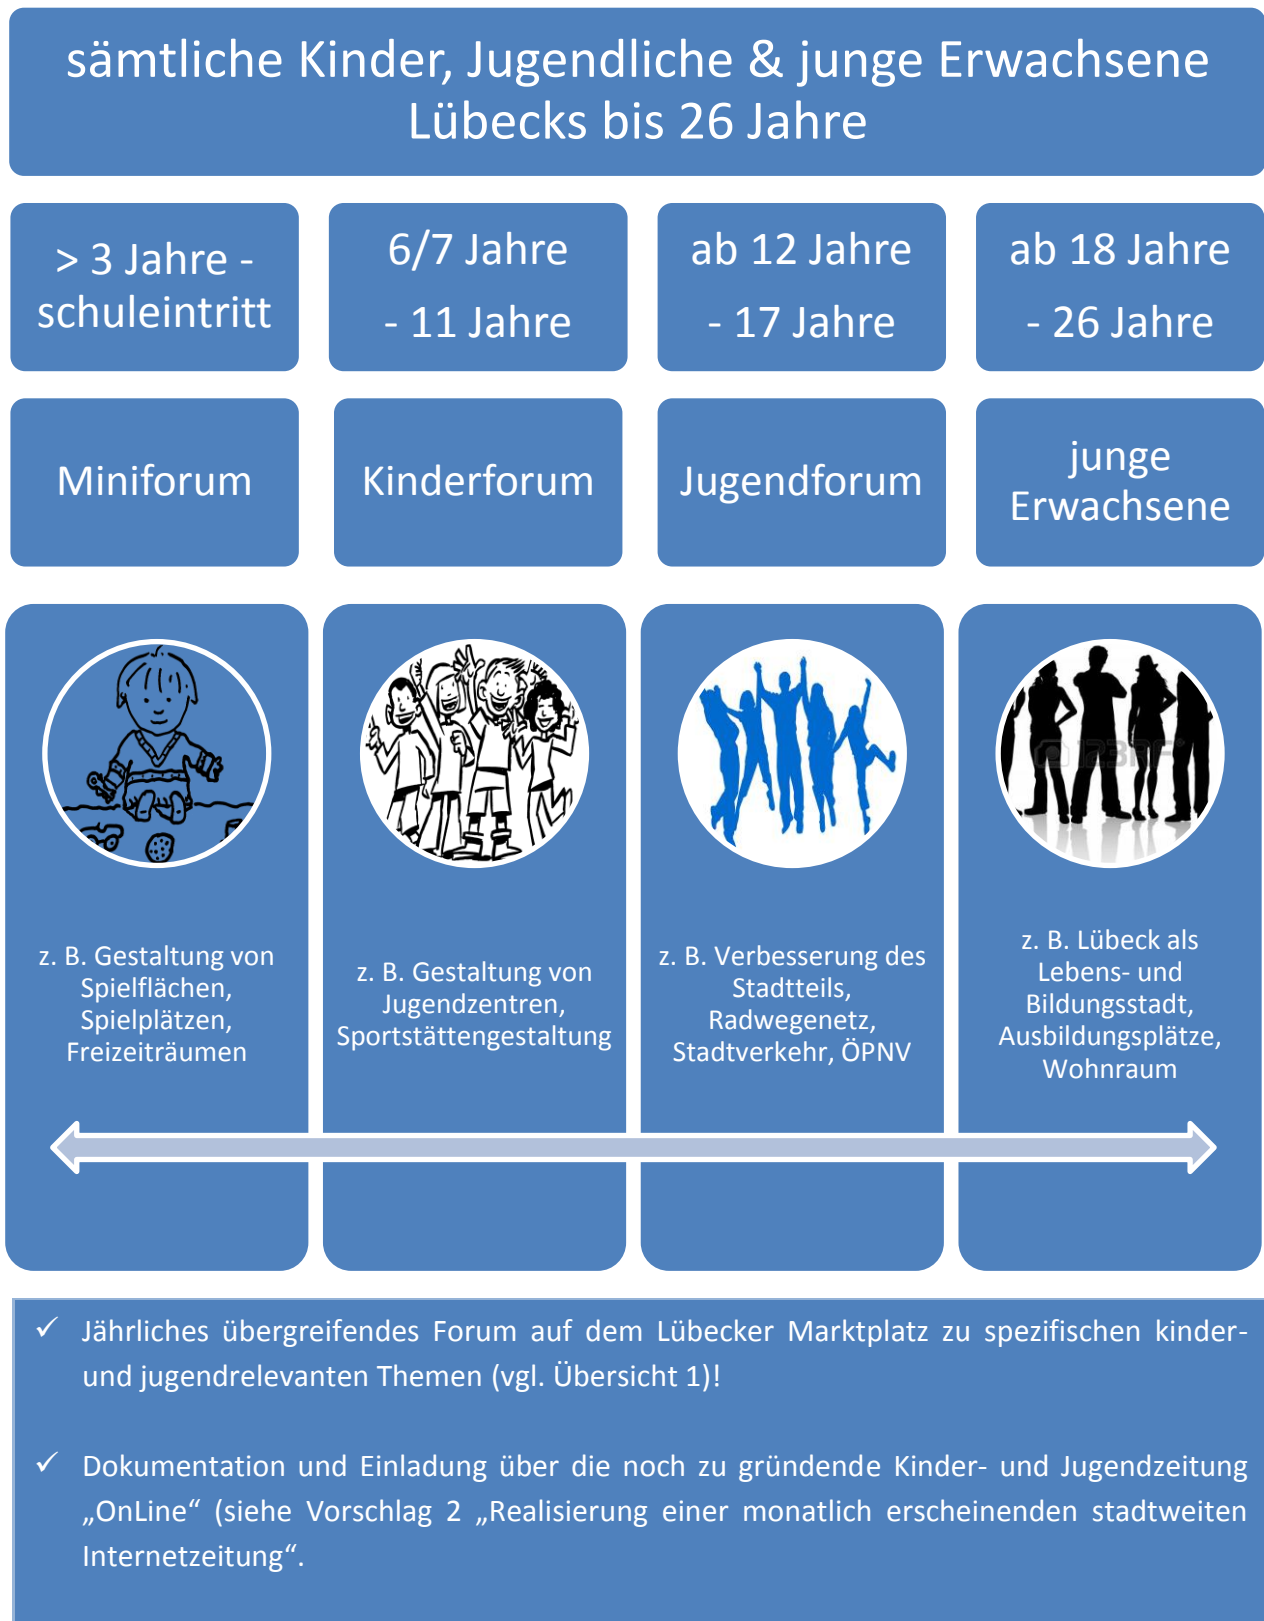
sämtliche Kinder, Jugendliche & junge Erwachsene Lübecks bis 26 Jahre

> 3 Jahre - schuleintritt

6/7 Jahre - 11 Jahre

ab 12 Jahre - 17 Jahre

ab 18 Jahre - 26 Jahre

Miniforum

Kinderforum

Jugendforum

junge Erwachsene

z. B. Gestaltung von Spielflächen, Spielplätzen, Freizeiträumen

z. B. Gestaltung von Jugendzentren, Sportstättengestaltung

z. B. Verbesserung des Stadtteils, Radwegenetz, Stadtverkehr, ÖPNV

z. B. Lübeck als Lebens- und Bildungsstadt, Ausbildungsplätze, Wohnraum

✓ Jährliches übergreifendes Forum auf dem Lübecker Marktplatz zu spezifischen kinder- und jugendrelevanten Themen (vgl. Übersicht 1)!

✓ Dokumentation und Einladung über die noch zu gründende Kinder- und Jugendzeitung „OnLine“ (siehe Vorschlag 2 „Realisierung einer monatlich erscheinenden stadtweiten Internetzeitung“.